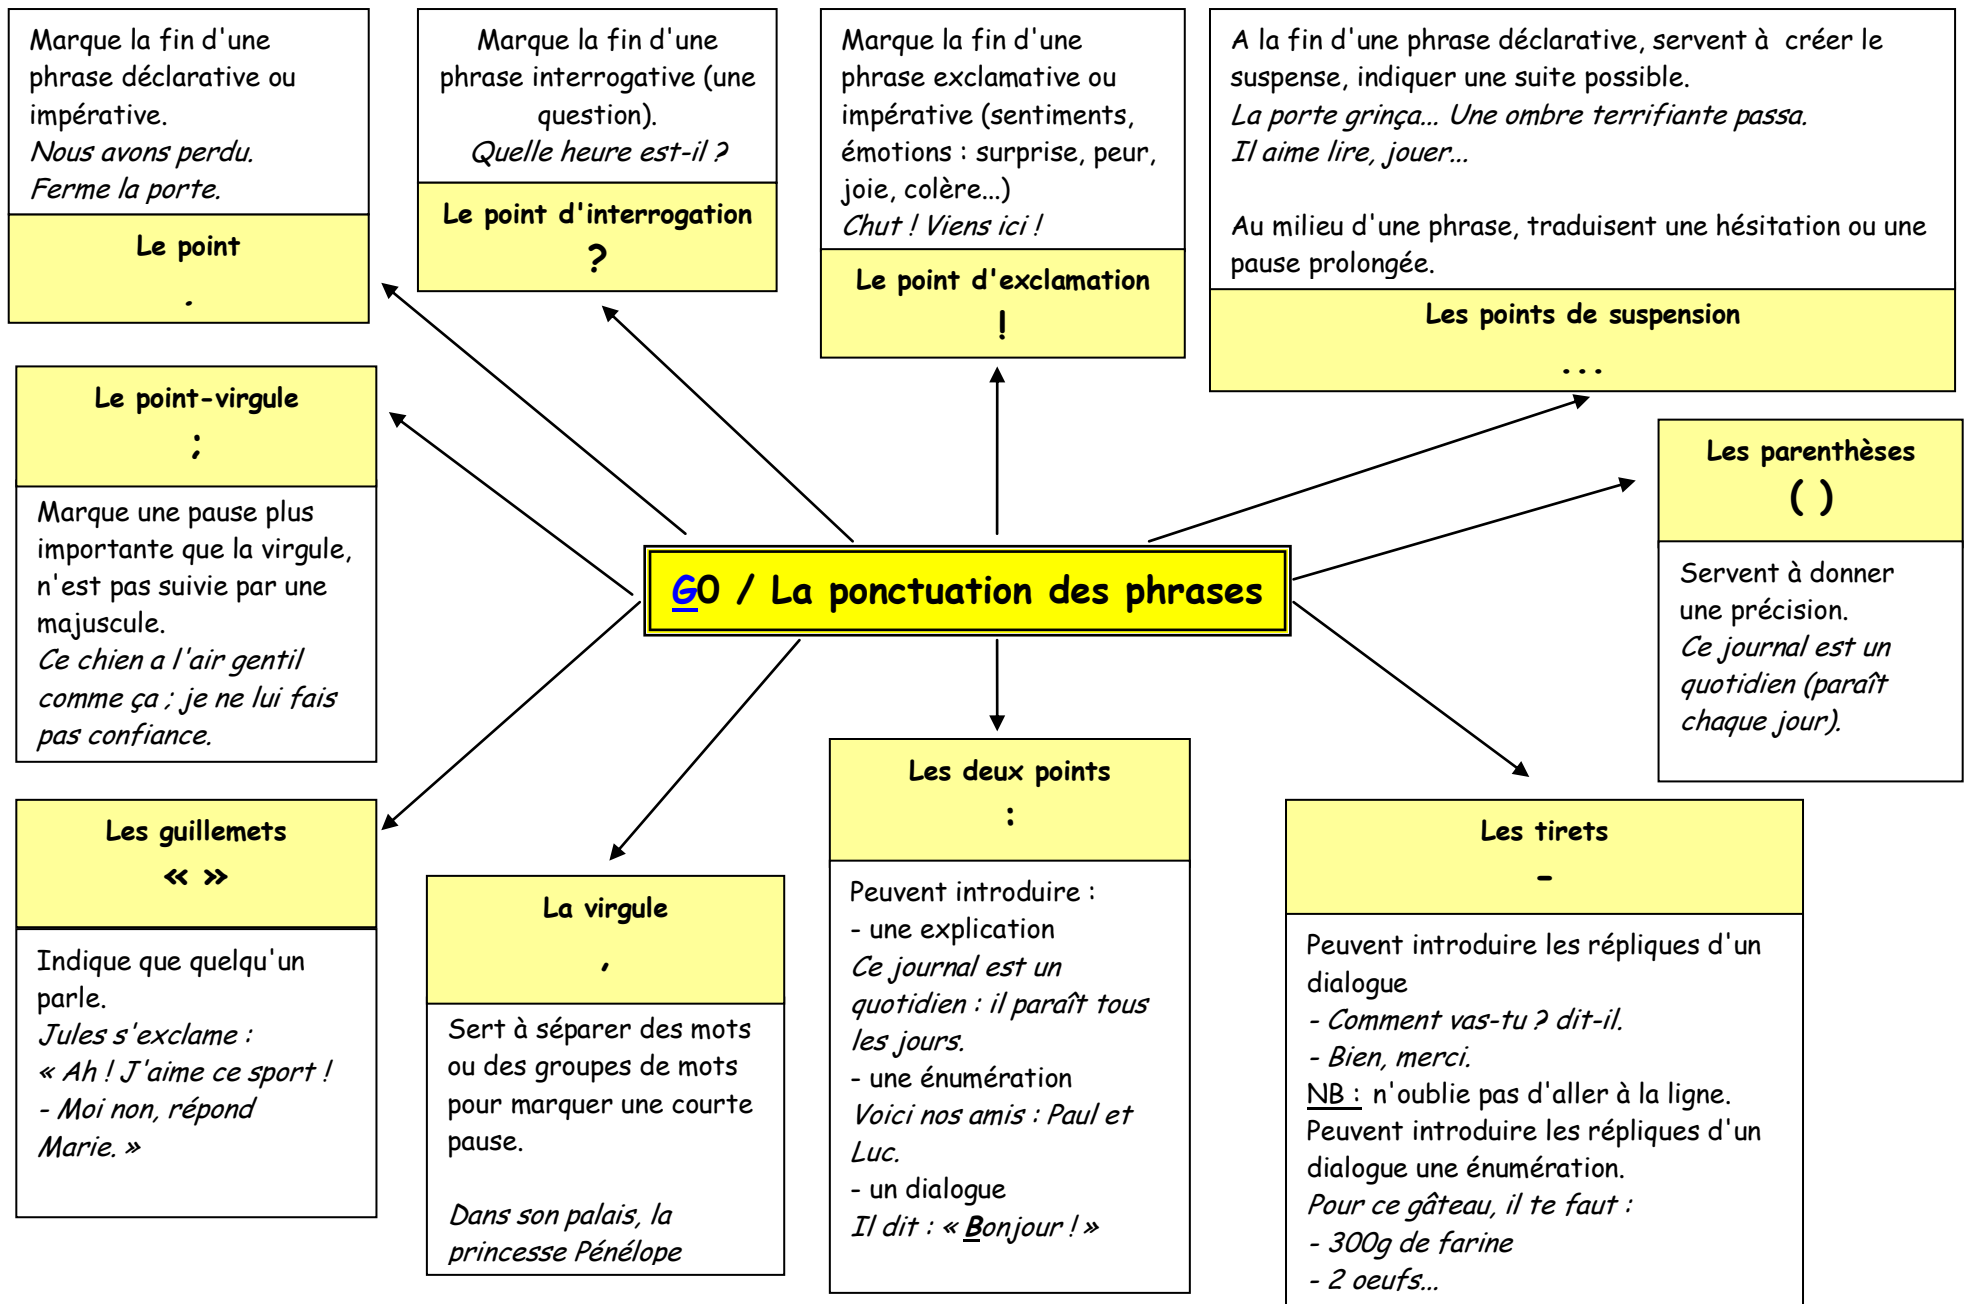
Marque la fin d'une phrase déclarative ou impérative.
*Nous avons perdu.*
*Ferme la porte.*

Le point
.

Marque la fin d'une phrase interrogative (une question).
*Quelle heure est-il ?*

Le point d'interrogation
?

Marque la fin d'une phrase exclamative ou impérative (sentiments, émotions : surprise, peur, joie, colère…)
*Chut ! Viens ici !*

Le point d'exclamation
!

A la fin d'une phrase déclarative, servent à créer le suspense, indiquer une suite possible.
*La porte grinça… Une ombre terrifiante passa.*
*Il aime lire, jouer…*

Au milieu d'une phrase, traduisent une hésitation ou une pause prolongée.

Les points de suspension
...

Le point-virgule
;

Marque une pause plus importante que la virgule, n'est pas suivie par une majuscule.
*Ce chien a l'air gentil comme ça ; je ne lui fais pas confiance.*

G0 / La ponctuation des phrases

Les parenthèses
( )

Servent à donner une précision.
*Ce journal est un quotidien (paraît chaque jour).*

Les guillemets
« »

Indique que quelqu'un parle.
*Jules s'exclame :*
*« Ah ! J'aime ce sport !*
*- Moi non, répond Marie. »*

La virgule
,

Sert à séparer des mots ou des groupes de mots pour marquer une courte pause.

*Dans son palais, la princesse Pénélope*

Les deux points
:

Peuvent introduire :
- une explication
*Ce journal est un quotidien : il paraît tous les jours.*
- une énumération
*Voici nos amis : Paul et Luc.*
- un dialogue
*Il dit : « Bonjour ! »*

Les tirets
-

Peuvent introduire les répliques d'un dialogue
*- Comment vas-tu ? dit-il.*
*- Bien, merci.*
NB : n'oublie pas d'aller à la ligne.
Peuvent introduire les répliques d'un dialogue une énumération.
*Pour ce gâteau, il te faut :*
*- 300g de farine*
*- 2 oeufs…*